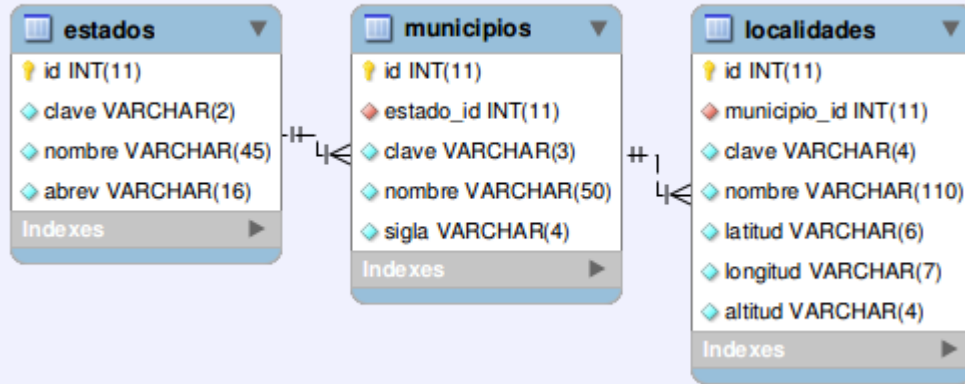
estados
id INT(11)
clave VARCHAR(2)
nombre VARCHAR(45)
abrev VARCHAR(16)
Indexes

municipios
id INT(11)
estado_id INT(11)
clave VARCHAR(3)
nombre VARCHAR(50)
sigla VARCHAR(4)
Indexes

localidades
id INT(11)
municipio_id INT(11)
clave VARCHAR(4)
nombre VARCHAR(110)
latitud VARCHAR(6)
longitud VARCHAR(7)
altitud VARCHAR(4)
Indexes